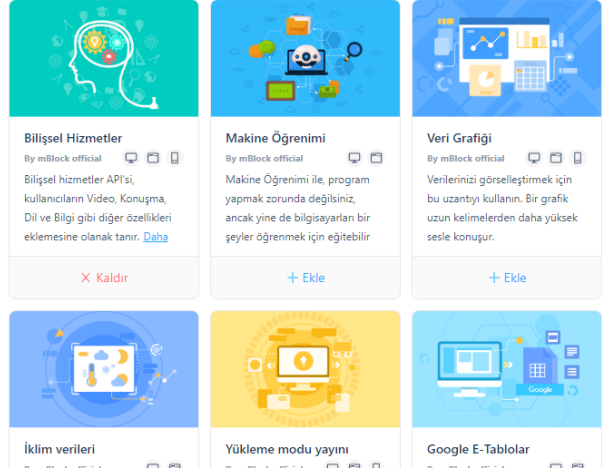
Bilişsel Hizmetler

By mBlock official

Bilişsel hizmetler API'si, kullanıcıların Video, Konuşma, Dil ve Bilgi gibi diğer özellikleri eklemesine olanak tanır. Daha

✕ Kaldır

Makine Öğrenimi

By mBlock official

Makine Öğrenimi ile, program yapmak zorunda değilsiniz, ancak yine de bilgisayarları bir şeyler öğrenmek için eğitebilir

+ Ekle

Veri Grafiği

By mBlock official

Verilerinizi görselleştirmek için bu uzantıyı kullanın. Bir grafik uzun kelimelerden daha yüksek sesle konuşur.

+ Ekle

Google

İklim verileri

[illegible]

Yükleme modu yayını

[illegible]

Google E-Tablolar

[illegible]